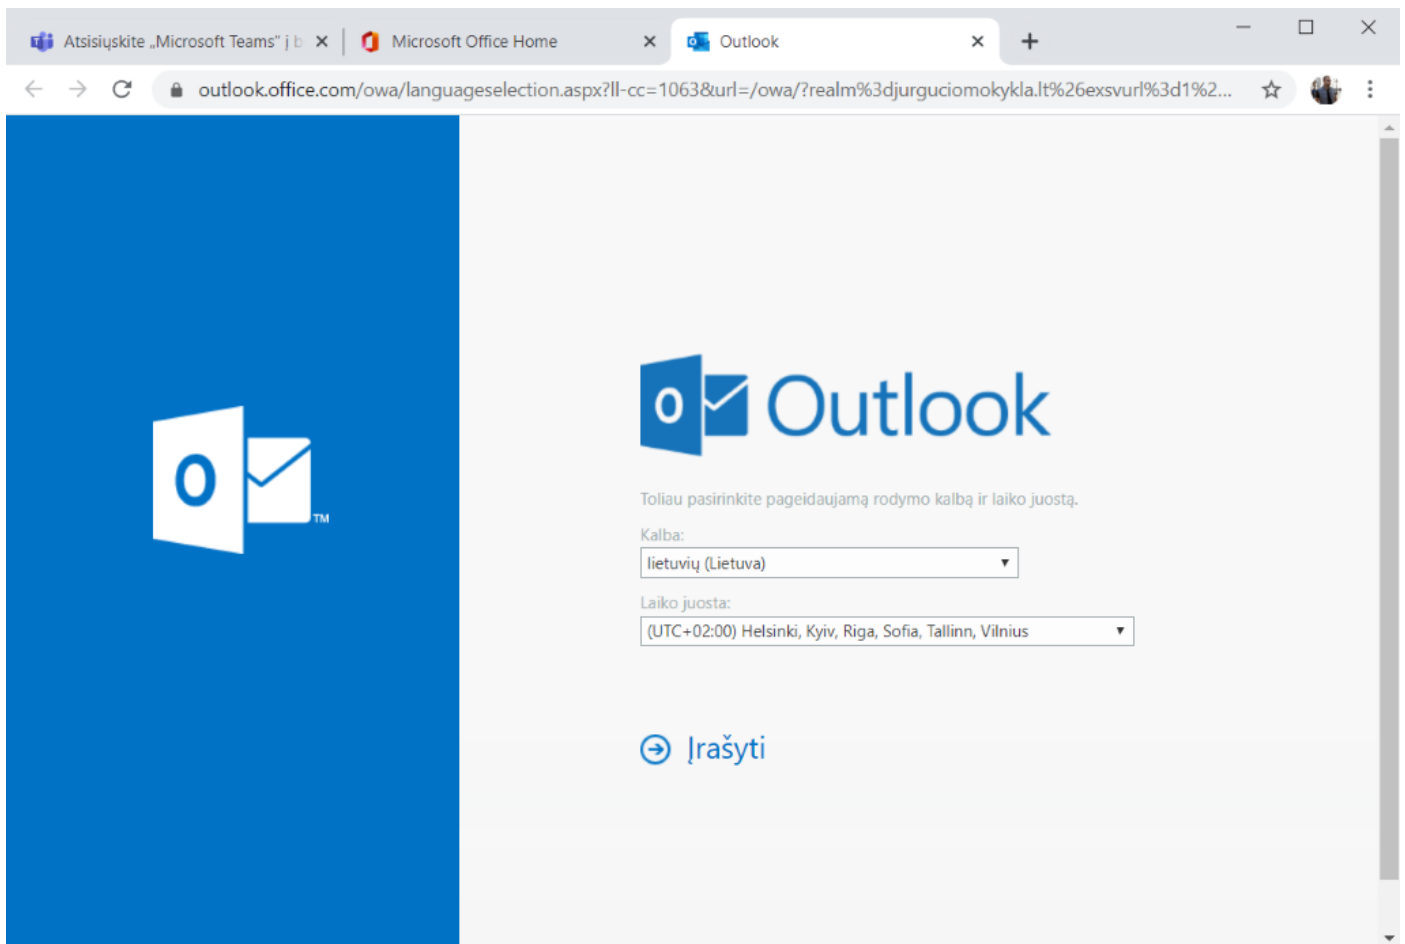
Atsisiųskite „Microsoft Teams" į b
Microsoft Office Home
Outlook

outlook.office.com/owa/languageselection.aspx?ll-cc=1063&url=/owa/?realm%3djurguciomokykla.lt%26exsvurl%3d1%2...

O TM

O Outlook

Toliau pasirinkite pageidaujamą rodymo kalbą ir laiko juostą.

Kalba:
lietuvių (Lietuva)

Laiko juosta:
(UTC+02:00) Helsinki, Kyiv, Riga, Sofia, Tallinn, Vilnius

Įrašyti